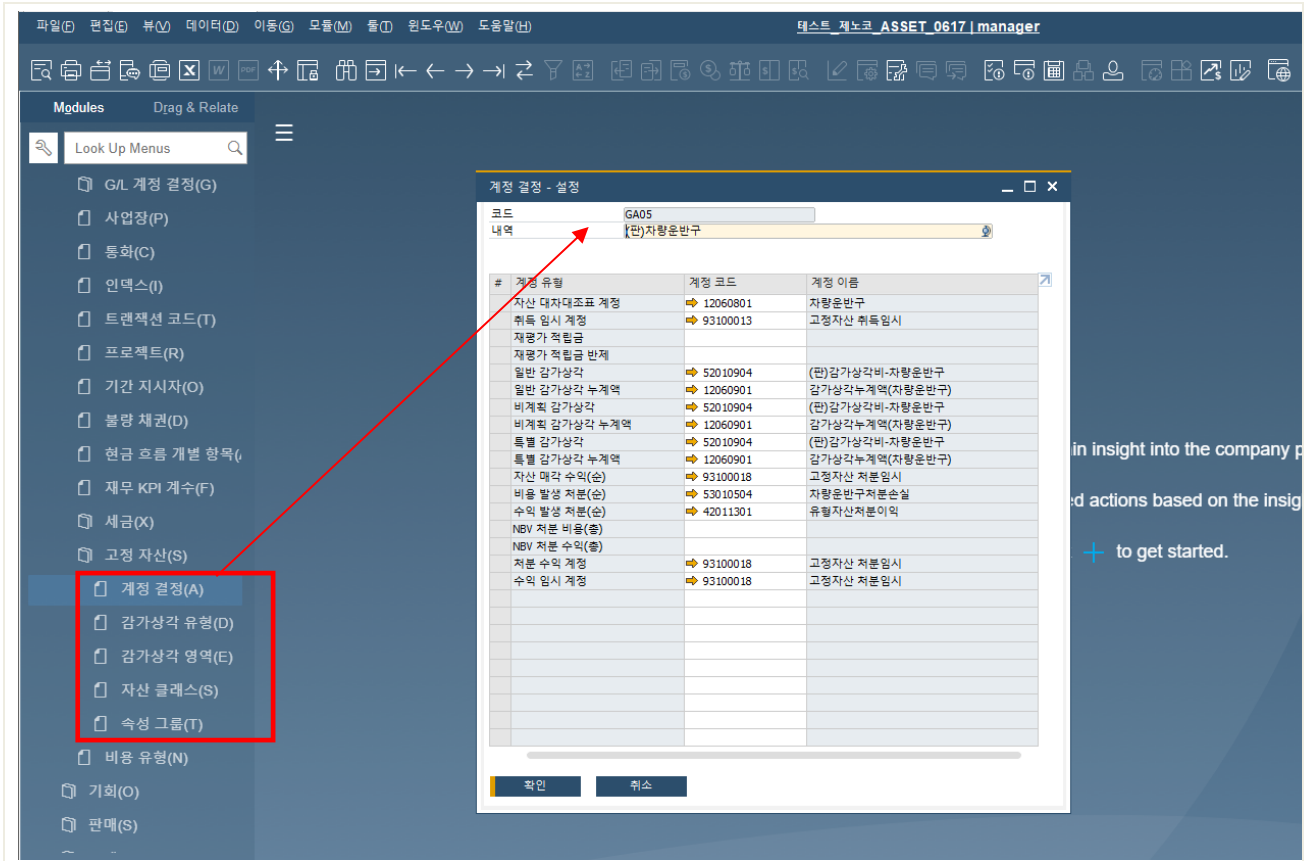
파일(F) 편집(E) 뷰(V) 데이터(D) 이동(G) 모듈(M) 툴(T) 윈도우(W) 도움말(H)

테스트_제노코_ASSET_0617 | manager

Modules Drag & Relate

Look Up Menus

G/L 계정 결정(G)
사업장(P)
통화(C)
인덱스(I)
트랜잭션 코드(T)
프로젝트(R)
기간 지시자(O)
불량 채권(D)
현금 흐름 개별 항목(
재무 KPI 계수(F)
세금(X)
고정 자산(S)
계정 결정(A)
감가상각 유형(D)
감가상각 영역(E)
자산 클래스(S)
속성 그룹(T)
비용 유형(N)
기회(O)
판매(S)

계정 결정 - 설정

코드 GA05
내역 (판)차량운반구

| # | 계정 유형 | 계정 코드 | 계정 이름 |
|---|---|---|---|
| | 자산 대차대조표 계정 | 12060801 | 차량운반구 |
| | 취득 임시 계정 | 93100013 | 고정자산 취득임시 |
| | 재평가 적립금 | | |
| | 재평가 적립금 반제 | | |
| | 일반 감가상각 | 52010904 | (판)감가상각비-차량운반구 |
| | 일반 감가상각 누계액 | 12060901 | 감가상각누계액(차량운반구) |
| | 비계획 감가상각 | 52010904 | (판)감가상각비-차량운반구 |
| | 비계획 감가상각 누계액 | 12060901 | 감가상각누계액(차량운반구) |
| | 특별 감가상각 | 52010904 | (판)감가상각비-차량운반구 |
| | 특별 감가상각 누계액 | 12060901 | 감가상각누계액(차량운반구) |
| | 자산 매각 수익(순) | 93100018 | 고정자산 처분임시 |
| | 비용 발생 처분(순) | 53010504 | 차량운반구처분손실 |
| | 수익 발생 처분(순) | 42011301 | 유형자산처분이익 |
| | NBV 처분 비용(총) | | |
| | NBV 처분 수익(총) | | |
| | 처분 수익 계정 | 93100018 | 고정자산 처분임시 |
| | 수익 임시 계정 | 93100018 | 고정자산 처분임시 |

확인 취소

in insight into the company p
ed actions based on the insig
to get started.